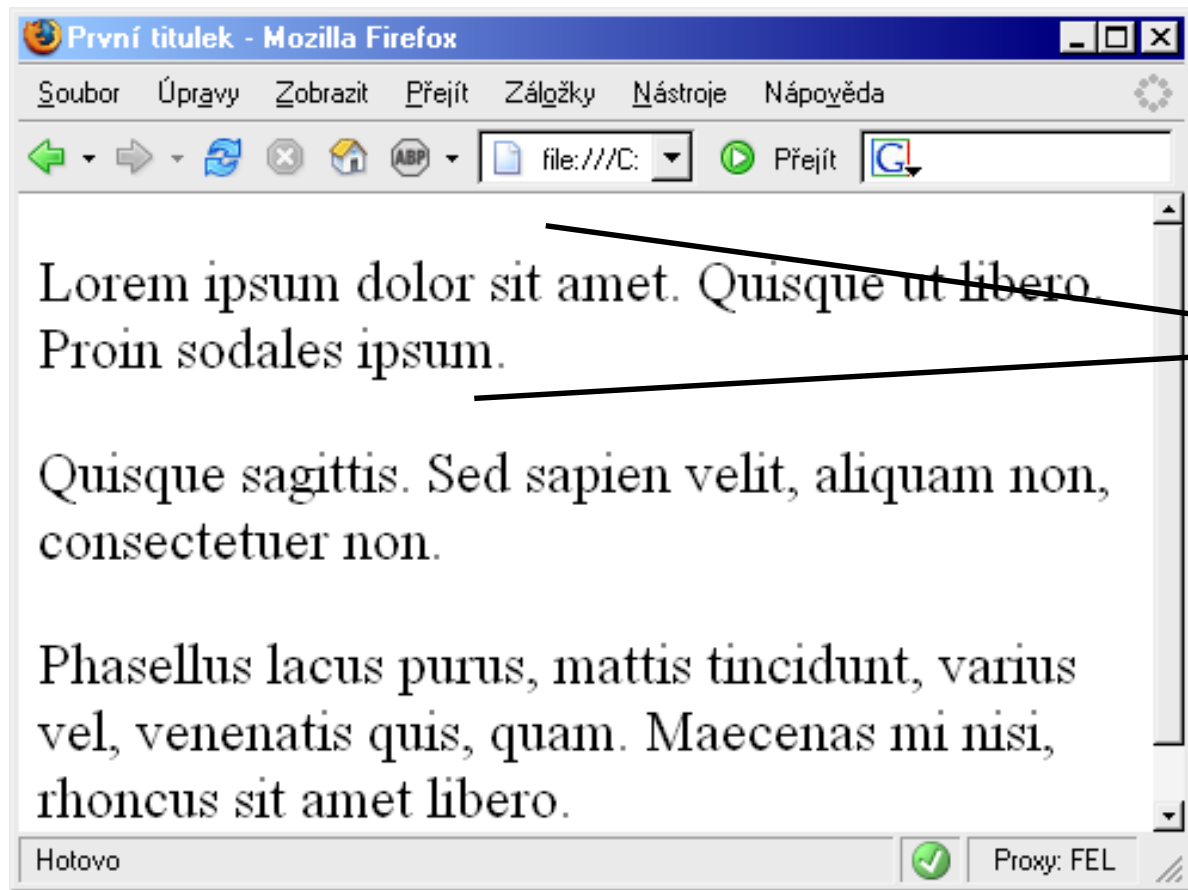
První titulek - Mozilla Firefox

Soubor Úpravy Zobrazit Přejít Záložky Nástroje Nápověda

ABP file:///C: Přejít G

Lorem ipsum dolor sit amet. Quisque ut libero. Proin sodales ipsum.

Quisque sagittis. Sed sapien velit, aliquam non, consectetuer non.

Phasellus lacus purus, mattis tincidunt, varius vel, venenatis quis, quam. Maecenas mi nisi, rhoncus sit amet libero.

Hotovo Proxy: FEL